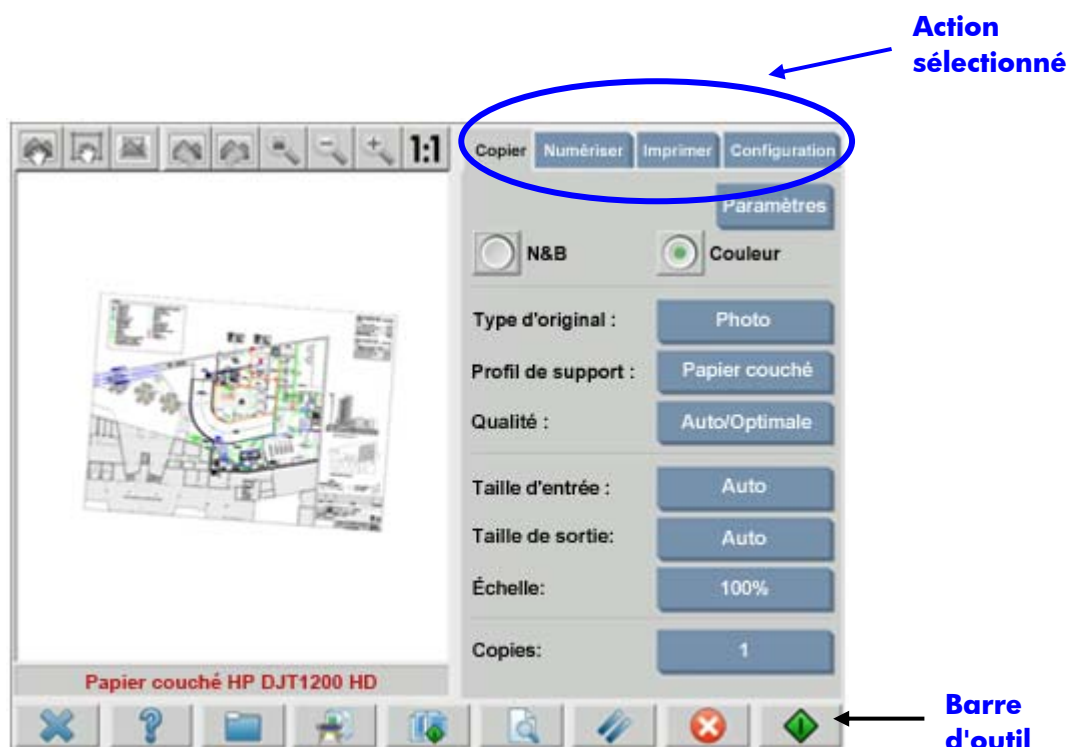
Action sélectionné

1:1

Copier Numériser Imprimer Configuration

Paramètres

N&B Couleur

Type d'original : Photo

Profil de support : Papier couché

Qualité : Auto/Optimale

Taille d'entrée : Auto

Taille de sortie: Auto

Échelle: 100%

Copies: 1

Papier couché HP DJT1200 HD

Barre d'outil